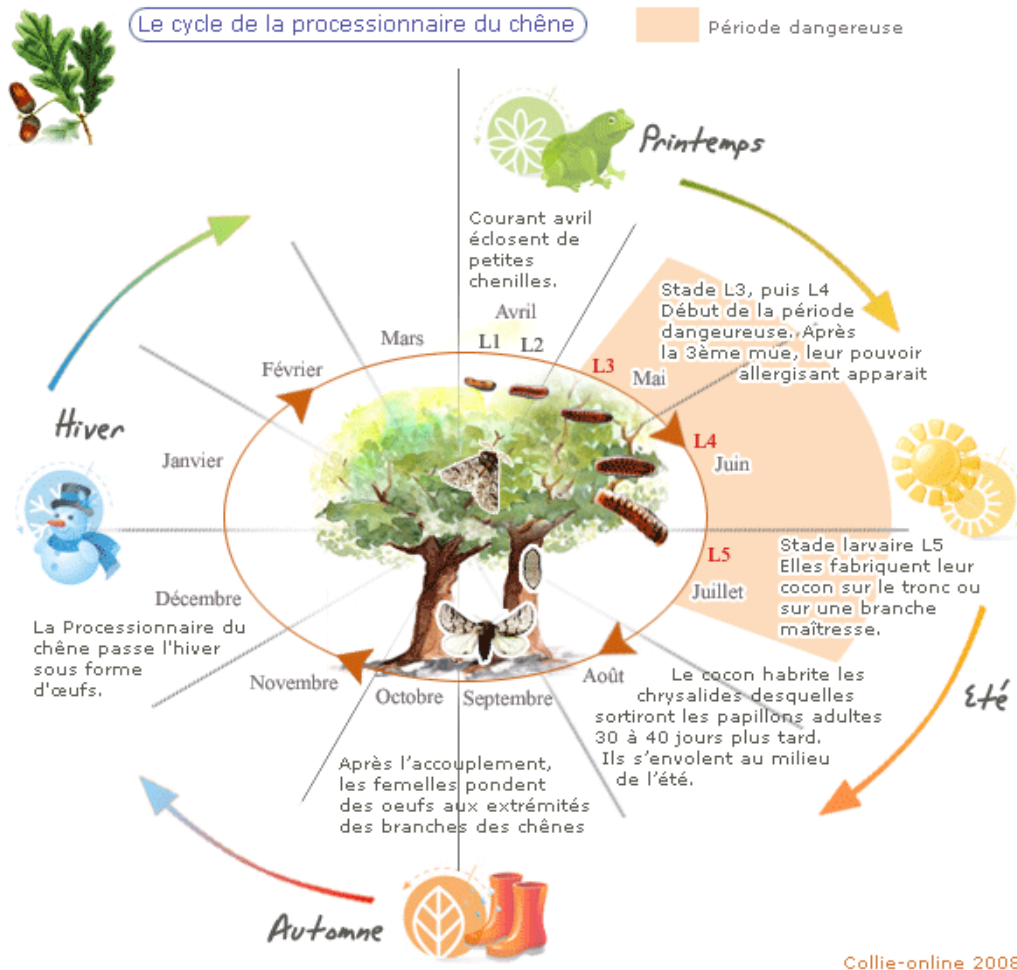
Le cycle de la processionnaire du chêne

Période dangereuse

Printemps

Courant avril éclosent de petites chenilles.

Avril

Stade L3, puis L4 Début de la période dangereuse. Après la 3ème mue, leur pouvoir allergisant apparait

Mars

L1 L2

L3

Mai

Février

Hiver

L4

Juin

Janvier

Stade larvaire L5 Elles fabriquent leur cocon sur le tronc ou sur une branche maîtresse.

L5

Juillet

Décembre

La Processionnaire du chêne passe l'hiver sous forme d'œufs.

Novembre

Octobre

Septembre

Août

Le cocon habrite les chrysalides desquelles sortiront les papillons adultes 30 à 40 jours plus tard. Ils s'envolent au milieu de l'été.

Été

Après l'accouplement, les femelles pondent des oeufs aux extrémités des branches des chênes

Automne

Collie-online 2008